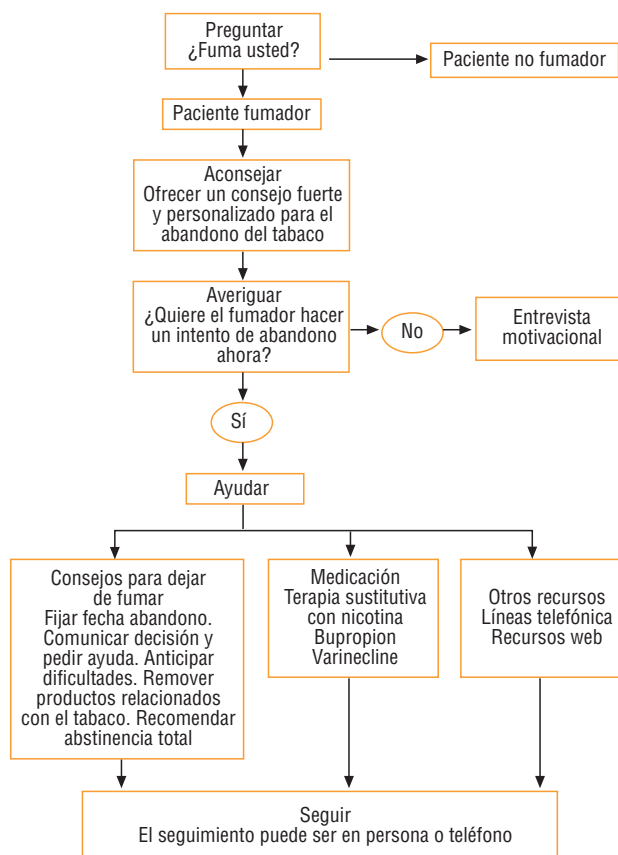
Preguntar
¿Fuma usted?

Paciente no fumador

Paciente fumador

Aconsejar
Ofrecer un consejo fuerte y personalizado para el abandono del tabaco

Averiguar
¿Quiere el fumador hacer un intento de abandono ahora?

No

Entrevista motivacional

Sí

Ayudar

Consejos para dejar de fumar
Fijar fecha abandono. Comunicar decisión y pedir ayuda. Anticipar dificultades. Remover productos relacionados con el tabaco. Recomendar abstinencia total

Medicación
Terapia sustitutiva con nicotina
Bupropion
Varinecline

Otros recursos
Líneas telefónica
Recursos web

Seguir
El seguimiento puede ser en persona o teléfono